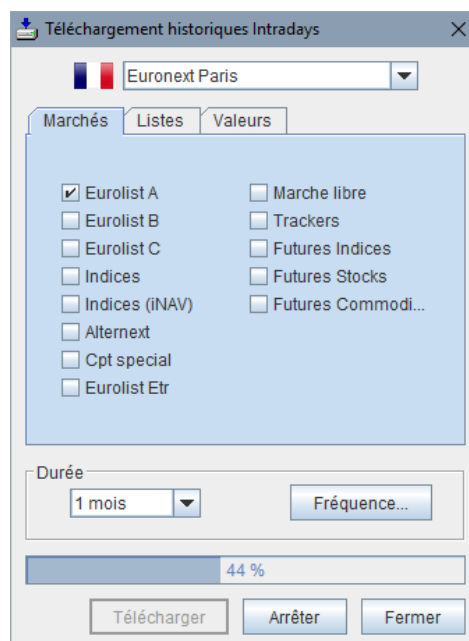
Téléchargement historiques Intradays

Euronext Paris

Marchés | Listes | Valeurs

✔ Eurolist A
Eurolist B
Eurolist C
Indices
Indices (iNAV)
Alternext
Cpt special
Eurolist Etr

Marche libre
Trackers
Futures Indices
Futures Stocks
Futures Commodi...

Durée
1 mois
Fréquence...

44 %

Télécharger
Arrêter
Fermer